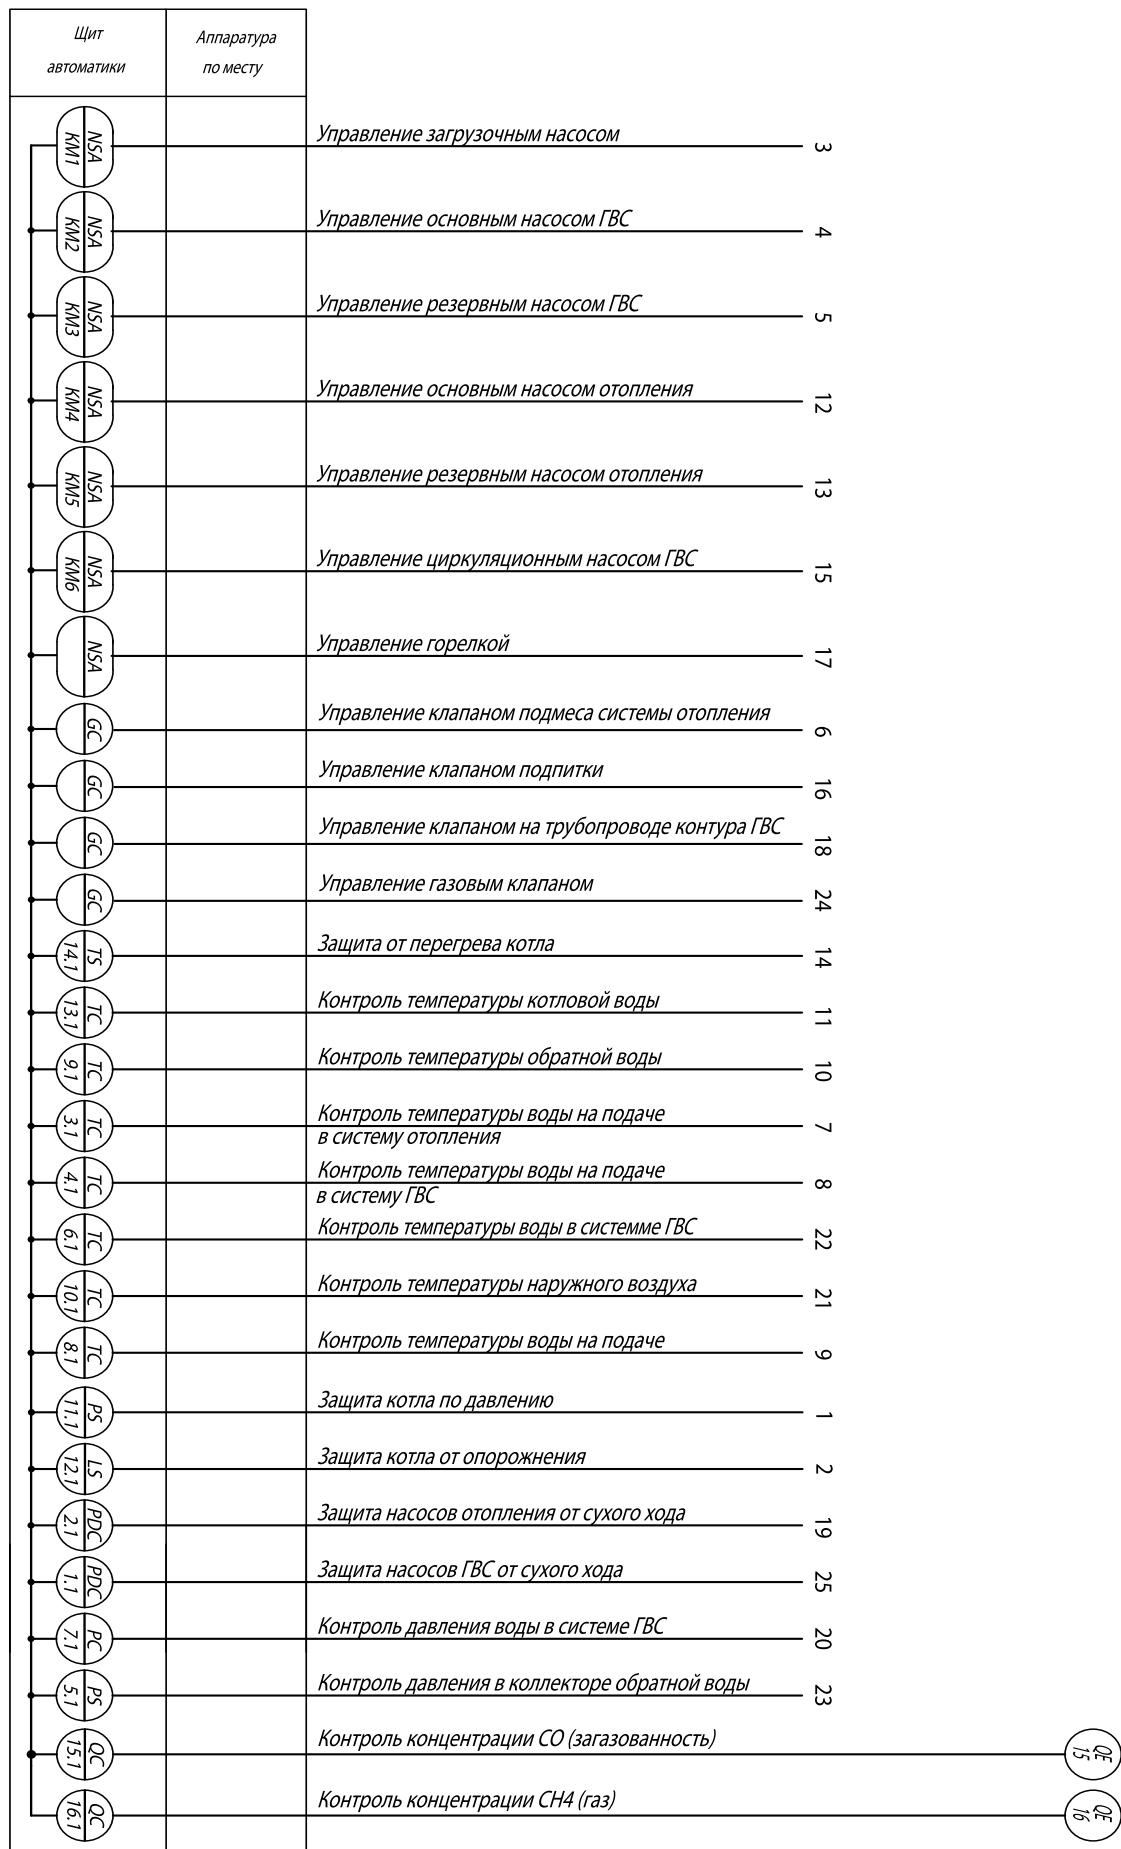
| Щит автоматики | Аппаратура по месту |
|---|---|

NSA KM1 Управление загрузочным насосом 3
NSA KM2 Управление основным насосом ГВС 4
NSA KM3 Управление резервным насосом ГВС 5
NSA KM4 Управление основным насосом отопления 12
NSA KM5 Управление резервным насосом отопления 13
NSA KM6 Управление циркуляционным насосом ГВС 15
NSA Управление горелкой 17
GC Управление клапаном подмеса системы отопления 6
GC Управление клапаном подпитки 16
GC Управление клапаном на трубопроводе контура ГВС 18
GC Управление газовым клапаном 24
TS 14.1 Защита от перегрева котла 14
TC 13.1 Контроль температуры котловой воды 11
TC 9.1 Контроль температуры обратной воды 10
TC 3.1 Контроль температуры воды на подаче в систему отопления 7
TC 4.1 Контроль температуры воды на подаче в систему ГВС 8
TC 6.1 Контроль температуры воды в систесме ГВС 22
TC 10.1 Контроль температуры наружного воздуха 21
TC 8.1 Контроль температуры воды на подаче 9
PS 11.1 Защита котла по давлению 1
LS 12.1 Защита котла от опорожнения 2
PDC 2.1 Защита насосов отопления от сухого хода 19
PDC 1.1 Защита насосов ГВС от сухого хода 25
PC 7.1 Контроль давления воды в системе ГВС 20
PS 5.1 Контроль давления в коллекторе обратной воды 23
QC 15.1 Контроль концентрации CO (загазованность) QE 15
QC 16.1 Контроль концентрации CH4 (газ) QE 16